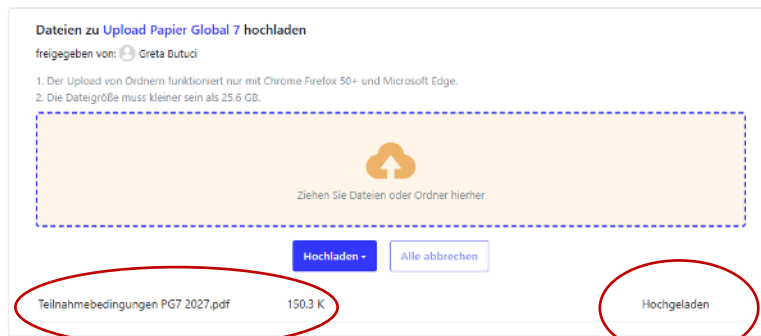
Dateien zu Upload Papier Global 7 hochladen

freigegeben von: Greta Butuci

1. Der Upload von Ordnern funktioniert nur mit Chrome Firefox 50+ und Microsoft Edge.
2. Die Dateigröße muss kleiner sein als 25.6 GB.

Ziehen Sie Dateien oder Ordner hierher

Hochladen

Alle abbrechen

Teilnahmebedingungen PG7 2027.pdf 150.3 K Hochgeladen